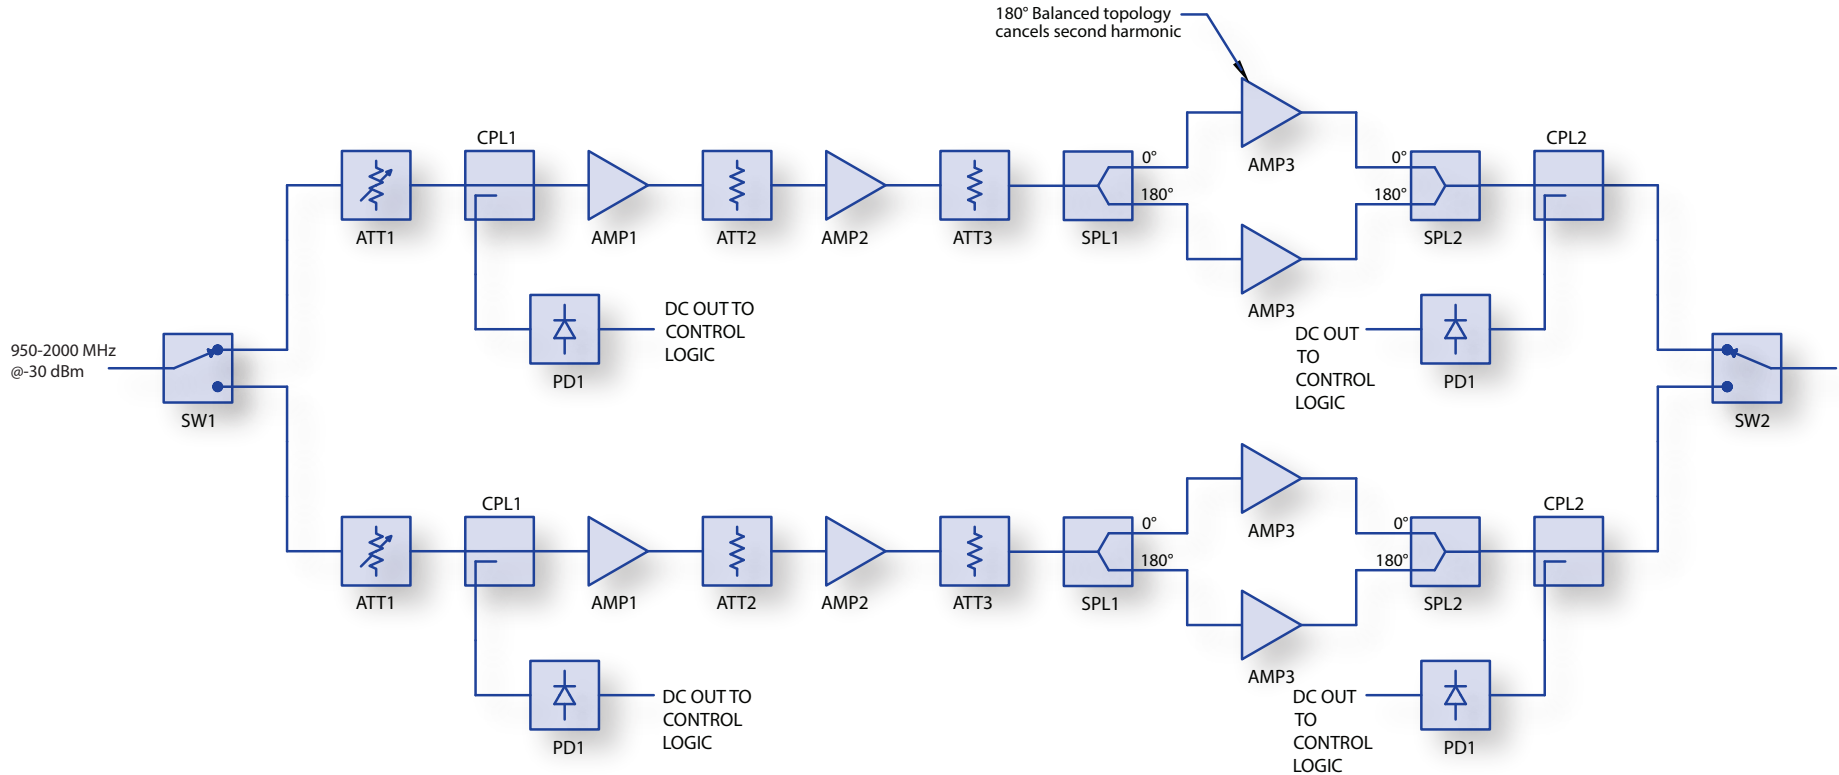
180° Balanced topology cancels second harmonic

CPL1
ATT1
AMP1
ATT2
AMP2
ATT3
0°
180°
SPL1
AMP3
AMP3
0°
180°
SPL2
CPL2

PD1
DC OUT TO CONTROL LOGIC

950-2000 MHz @-30 dBm
SW1

DC OUT TO CONTROL LOGIC
PD1
SW2

CPL1
ATT1
AMP1
ATT2
AMP2
ATT3
0°
180°
SPL1
AMP3
AMP3
0°
180°
SPL2
CPL2

PD1
DC OUT TO CONTROL LOGIC

DC OUT TO CONTROL LOGIC
PD1